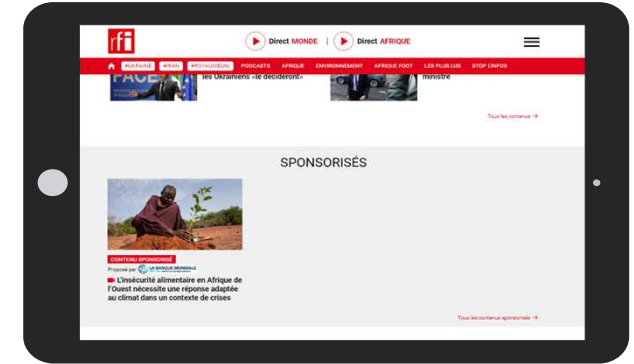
rfi

Direct MONDE | Direct AFRIQUE

#UKRAINE #IRAN #ROYAUMEUNI PODCASTS AFRIQUE ENVIRONNEMENT AFRIQUE FOOT LES PLUS LUS STOP INFOX

FACE

les Ukrainiens «le décideront»

ministre

Tous les contenus →

SPONSORISÉS

CONTENU SPONSORISÉ

Proposé par LA BANQUE MONDIALE

L'insécurité alimentaire en Afrique de l'Ouest nécessite une réponse adaptée au climat dans un contexte de crises

Tous les contenus sponsorisés →